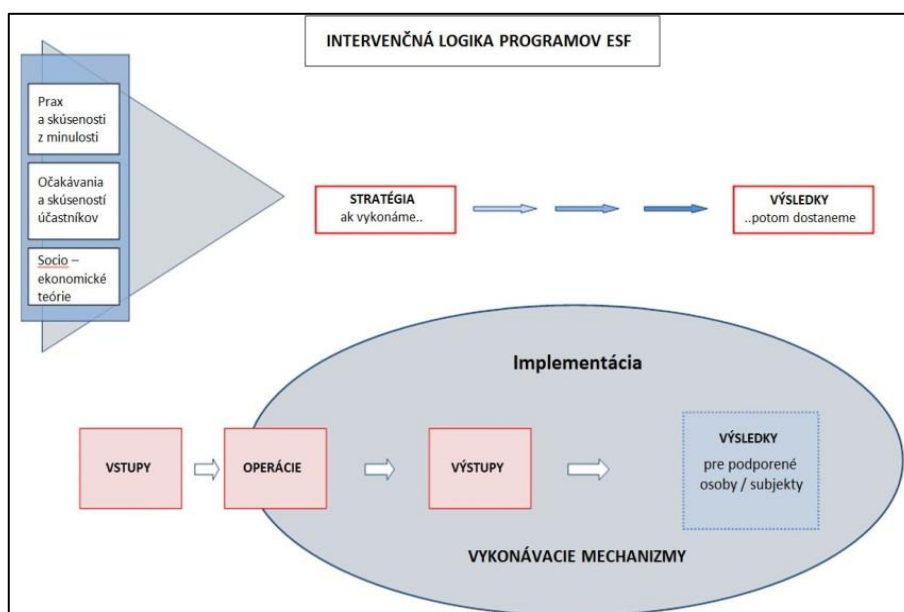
INTERVENČNÁ LOGIKA PROGRAMOV ESF

Prax a skúsenosti z minulosti

Očakávania a skúsenosti účastníkov

Socio – ekonomické teórie

STRATÉGIA
ak vykonáme..

VÝSLEDKY
..potom dostaneme

Implementácia

VSTUPY

OPERÁCIE

VÝSTUPY

VÝSLEDKY
pre podporené osoby / subjekty

VYKONÁVACIE MECHANIZMY